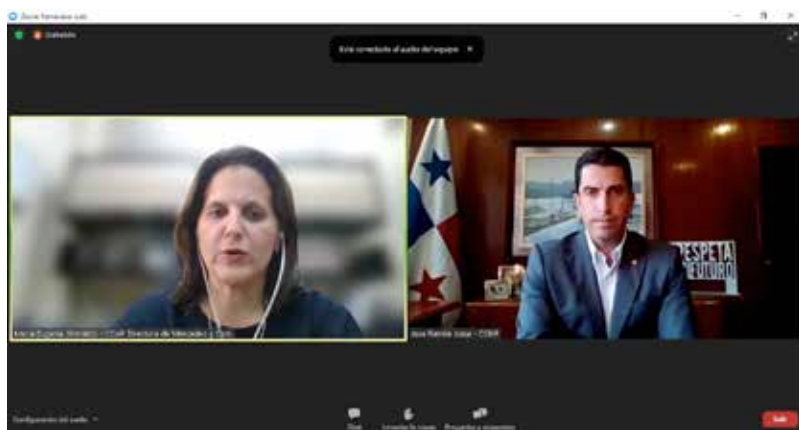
Zoom Reuniones Lab

Grabando

Está conectado al audio del equipo

María Eugenia Ronsato - CCP Directora de Mercadeo y Ope

Jose Ramón Icaza - CCBR

RESPETA EL FUTURO

Configuración del audio

Chat

Compartir pantalla

Preguntas y respuestas

Salir